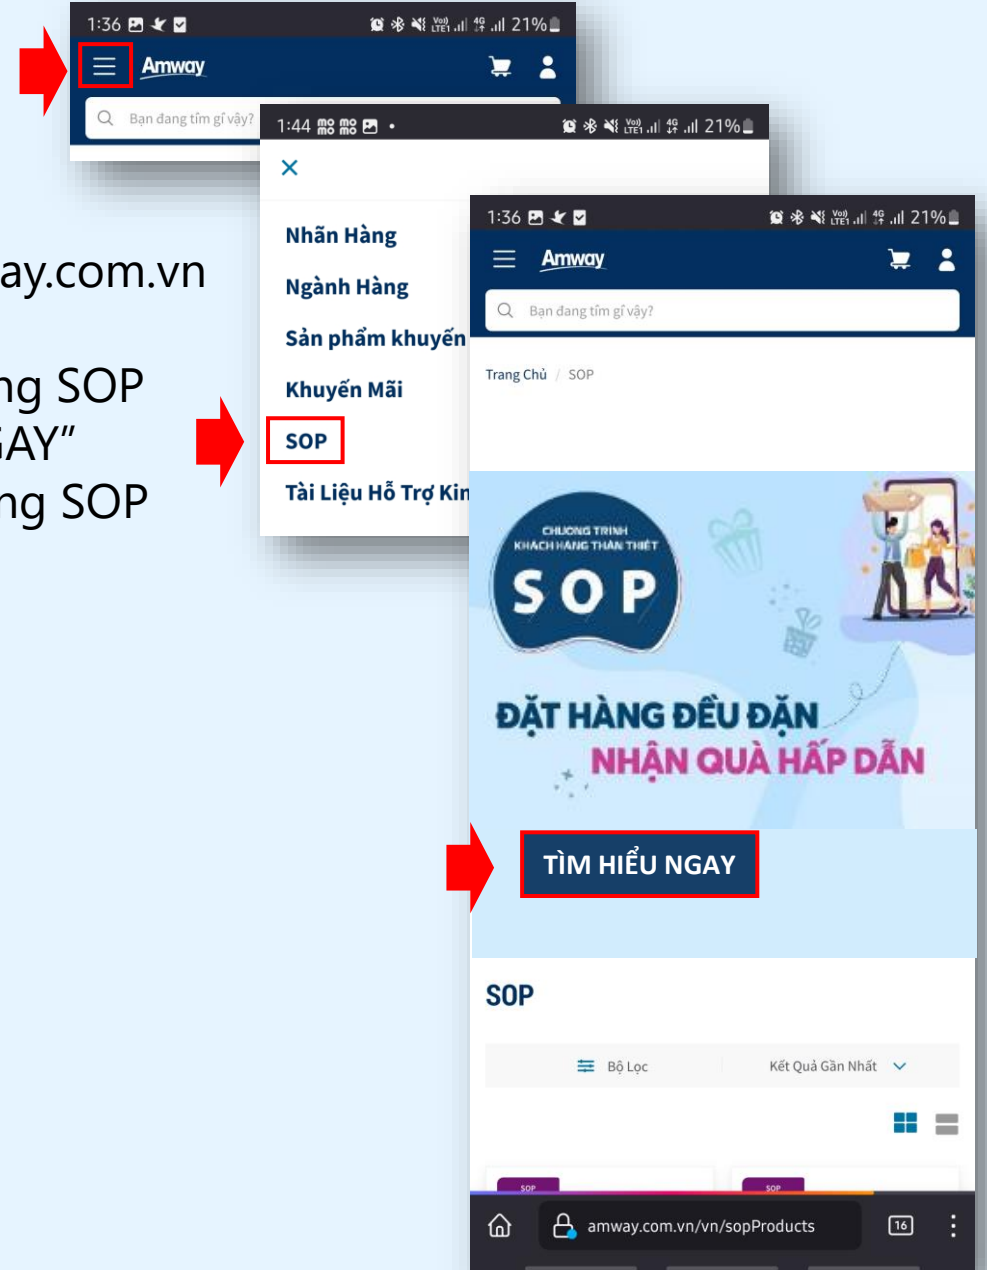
1:36 21%

Amway

Bạn đang tìm gì vậy?

ay.com.vn

ng SOP
AY"
ng SOP

1:44 21%

×

Nhãn Hàng

Ngành Hàng

Sản phẩm khuyến

Khuyến Mãi

SOP

Tài Liệu Hỗ Trợ Kin

1:36 21%

Amway

Bạn đang tìm gì vậy?

Trang Chủ / SOP

CHƯƠNG TRÌNH KHÁCH HÀNG THÂN THIẾT

SOP

ĐẶT HÀNG ĐỀU ĐẶN

NHẬN QUÀ HẤP DẪN

TÌM HIỂU NGAY

SOP

Bộ Lọc

Kết Quả Gần Nhất

SOP

SOP

amway.com.vn/vn/sopProducts

16